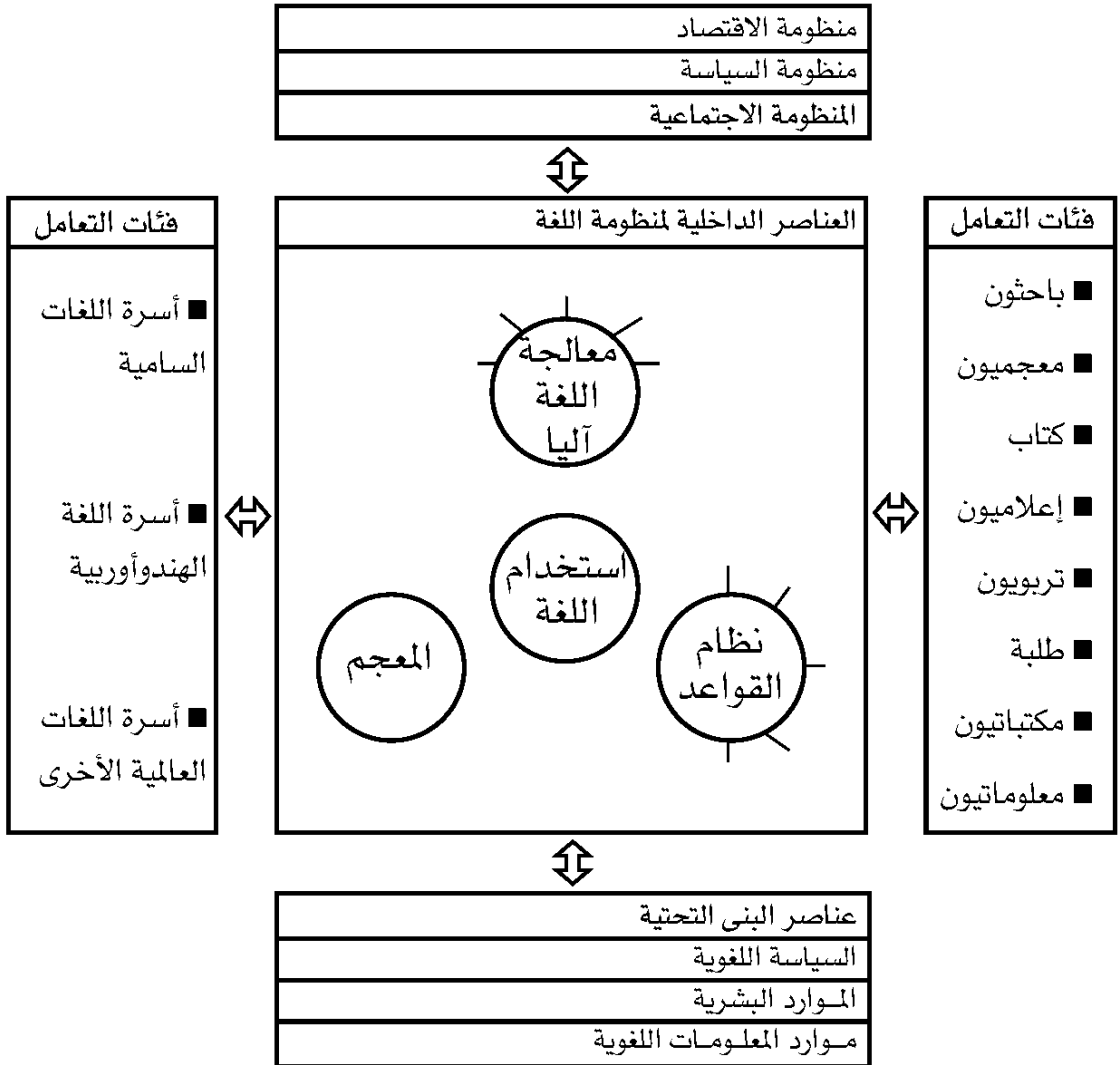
منظومة الاقتصاد
منظومة السياسة
المنظومة الاجتماعية

فئات التعامل
■ باحثون
■ معجميون
■ كتاب
■ إعلاميون
■ تربويون
■ طلبة
■ مكتباتيون
■ معلوماتيون

العناصر الداخلية لمنظومة اللغة
معالجة اللغة آليا
استخدام اللغة
نظام القواعد
المعجم

فئات التعامل
■ أسرة اللغات السامية
■ أسرة اللغة الهندوأوربية
■ أسرة اللغات العالمية الأخرى

عناصر البنى التحتية
السياسة اللغوية
المـوارد البشرية
مـوارد المعلـومـات اللغوية